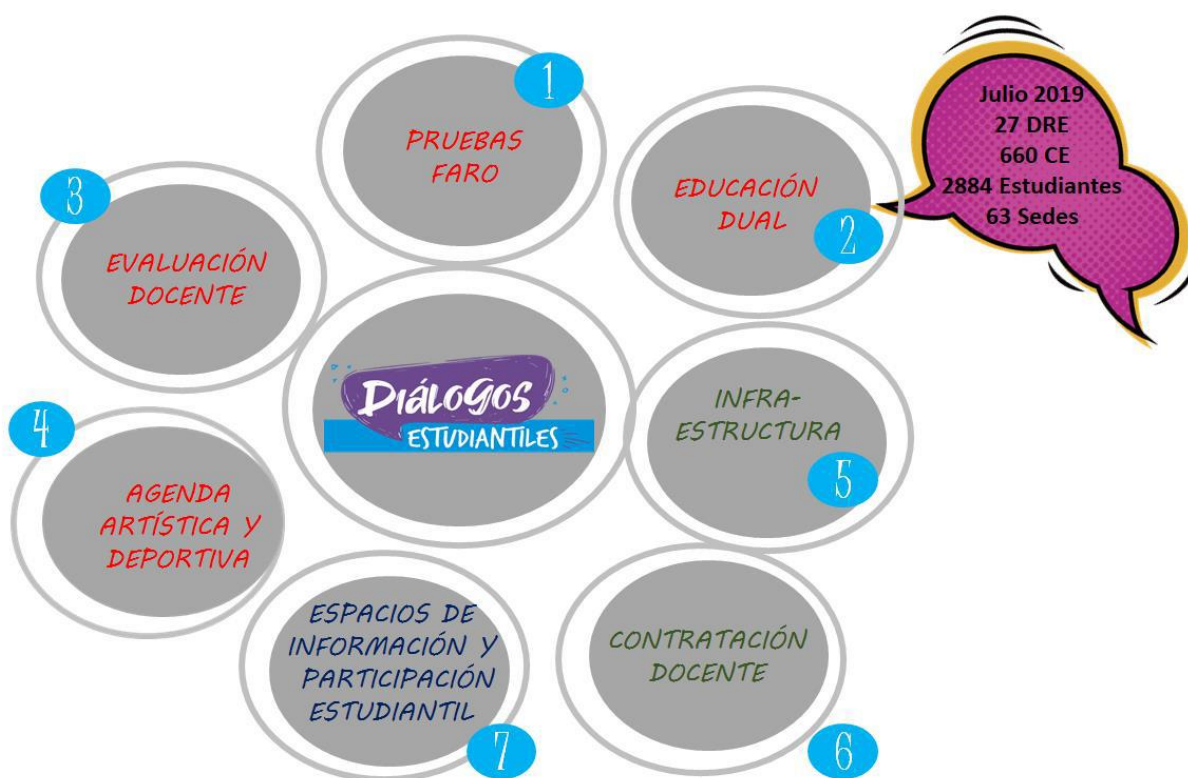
1
PRUEBAS FARO

2
EDUCACIÓN DUAL

Julio 2019
27 DRE
660 CE
2884 Estudiantes
63 Sedes

3
EVALUACIÓN DOCENTE

DIÁLOGOS ESTUDIANTILES

4
AGENDA ARTÍSTICA Y DEPORTIVA

5
INFRA-ESTRUCTURA

6
CONTRATACIÓN DOCENTE

7
ESPACIOS DE INFORMACIÓN Y PARTICIPACIÓN ESTUDIANTIL